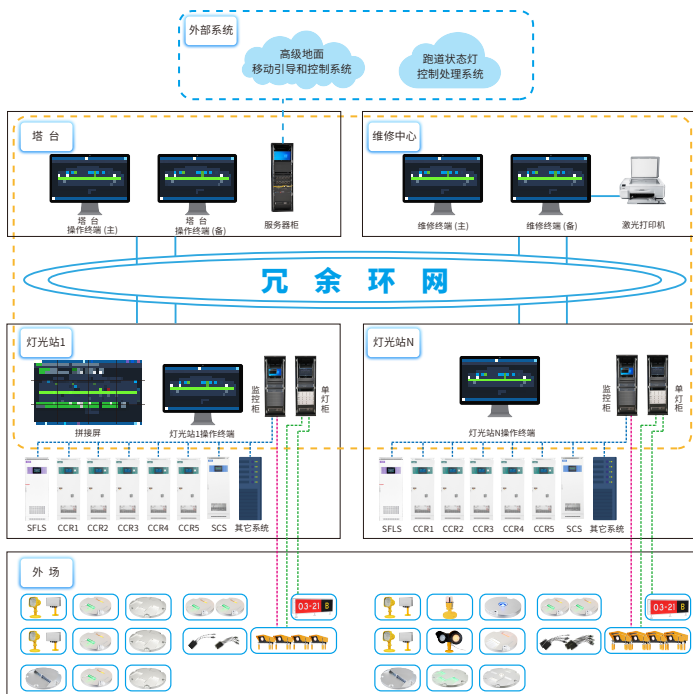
外部系统

高级地面
移动引导和控制系统

跑道状态灯
控制处理系统

塔 台

塔 台
操作终端 (主)

塔 台
操作终端 (备)

服务器柜

维修中心

维修终端 (主)

维修终端 (备)

激光打印机

冗 余 环 网

灯光站1

拼接屏

灯光站1操作终端

监控柜

单灯柜

SFLS CCR1 CCR2 CCR3 CCR4 CCR5 SCS 其它系统

灯光站N

灯光站N操作终端

监控柜

单灯柜

SFLS CCR1 CCR2 CCR3 CCR4 CCR5 SCS 其它系统

外 场

03-21 B

03-21 B